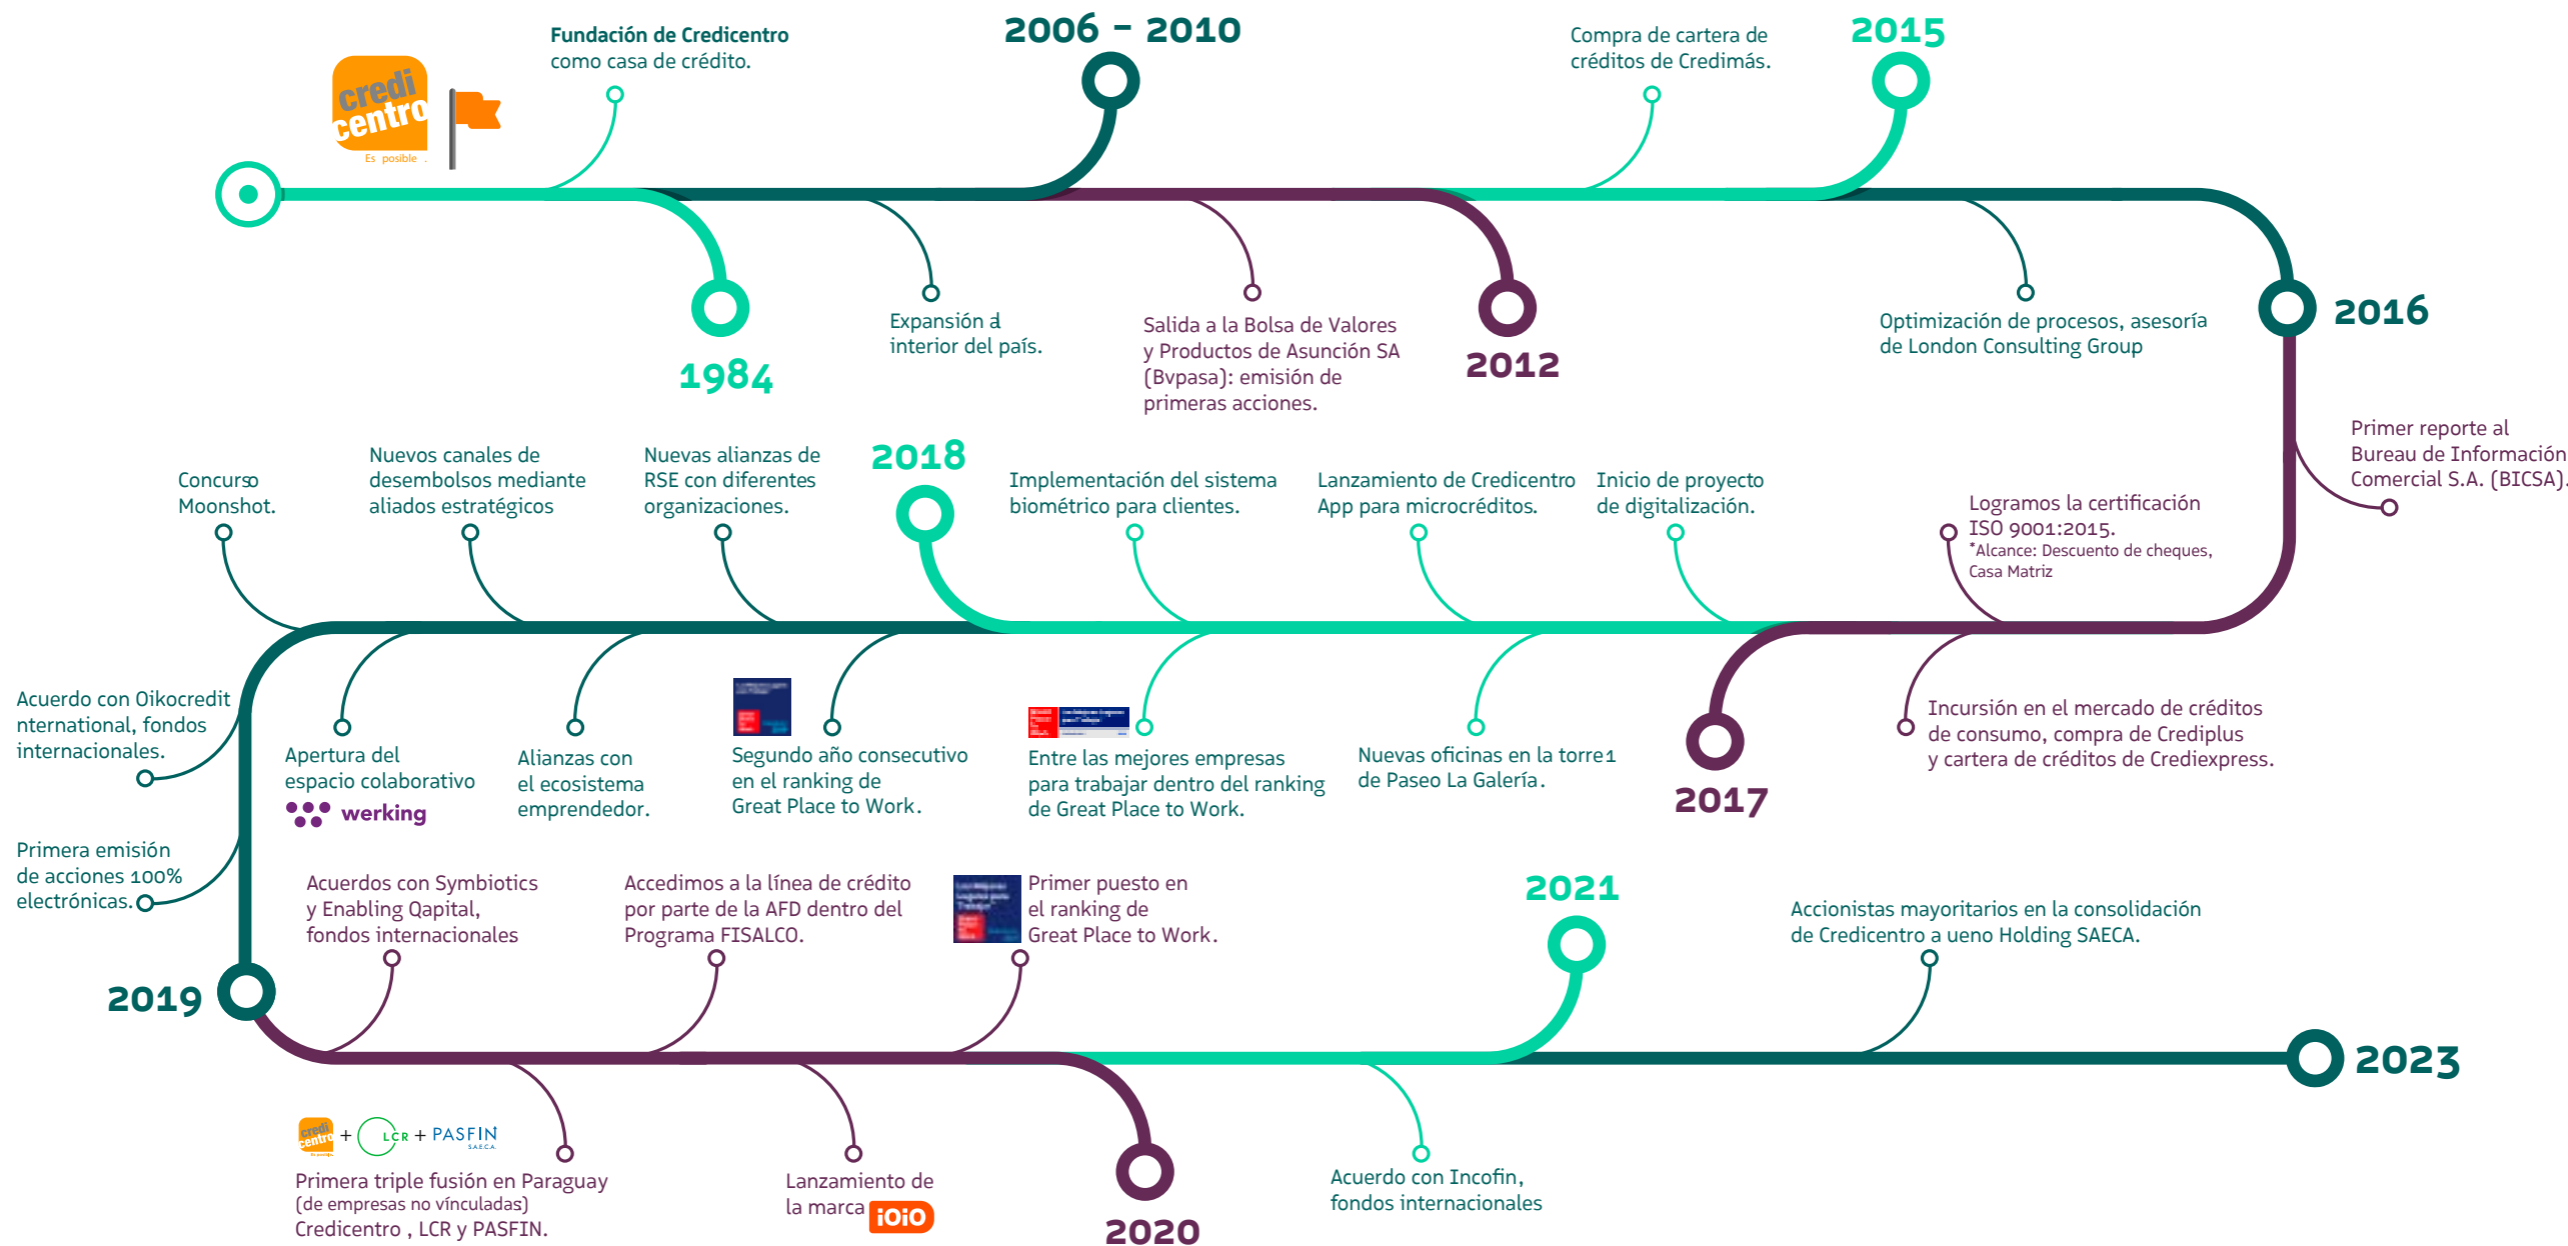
credi centro
Es posible

Fundación de Credicentro como casa de crédito.

1984

2006 - 2010

Expansión al interior del país.

Salida a la Bolsa de Valores y Productos de Asunción SA (Bvpasa): emisión de primeras acciones.

2012

Compra de cartera de créditos de Credimás.

2015

Optimización de procesos, asesoría de London Consulting Group

2016

Primer reporte al Bureau de Información Comercial S.A. (BICSA).

Logramos la certificación ISO 9001:2015.
*Alcance: Descuento de cheques, Casa Matriz

Inicio de proyecto de digitalización.

Lanzamiento de Credicentro App para microcréditos.

Implementación del sistema biométrico para clientes.

2018

Nuevas alianzas de RSE con diferentes organizaciones.

Nuevos canales de desembolsos mediante aliados estratégicos

Concurso Moonshot.

Acuerdo con Oikocredit nternational, fondos internacionales.

Apertura del espacio colaborativo
werking

Alianzas con el ecosistema emprendedor.

Segundo año consecutivo en el ranking de Great Place to Work.

Entre las mejores empresas para trabajar dentro del ranking de Great Place to Work.

Nuevas oficinas en la torre 1 de Paseo La Galería.

2017

Incursión en el mercado de créditos de consumo, compra de Crediplus y cartera de créditos de Crediexpress.

Primera emisión de acciones 100% electrónicas.

2019

Acuerdos con Symbiotics y Enabling Qapital, fondos internacionales

Accedimos a la línea de crédito por parte de la AFD dentro del Programa FISALCO.

Primer puesto en el ranking de Great Place to Work.

2021

Accionistas mayoritarios en la consolidación de Credicentro a ueno Holding SAECA.

2023

credi centro + LCR + PASFIN SAECA
Primera triple fusión en Paraguay (de empresas no vínculadas) Credicentro , LCR y PASFIN.

Lanzamiento de la marca iOiO

2020

Acuerdo con Incofin, fondos internacionales